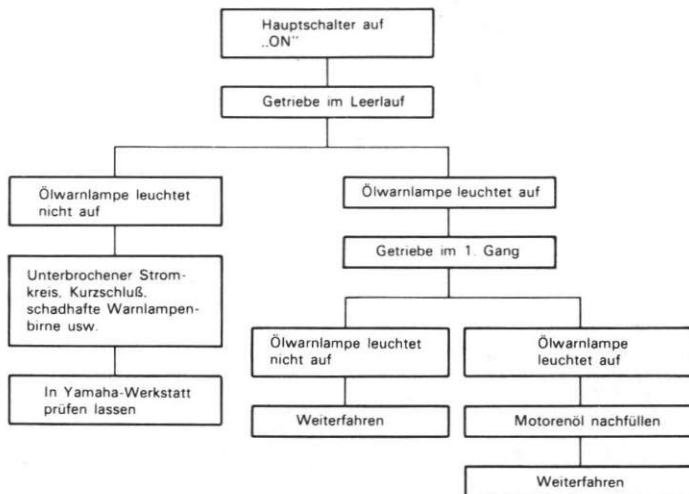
Hauptschalter auf „ON"

Getriebe im Leerlauf

Ölwarnlampe leuchtet nicht auf

Unterbrochener Stromkreis, Kurzschluß, schadhafte Warnlampenbirne usw.

In Yamaha-Werkstatt prüfen lassen

Ölwarnlampe leuchtet auf

Getriebe im 1. Gang

Ölwarnlampe leuchtet nicht auf

Weiterfahren

Ölwarnlampe leuchtet auf

Motorenöl nachfüllen

Weiterfahren